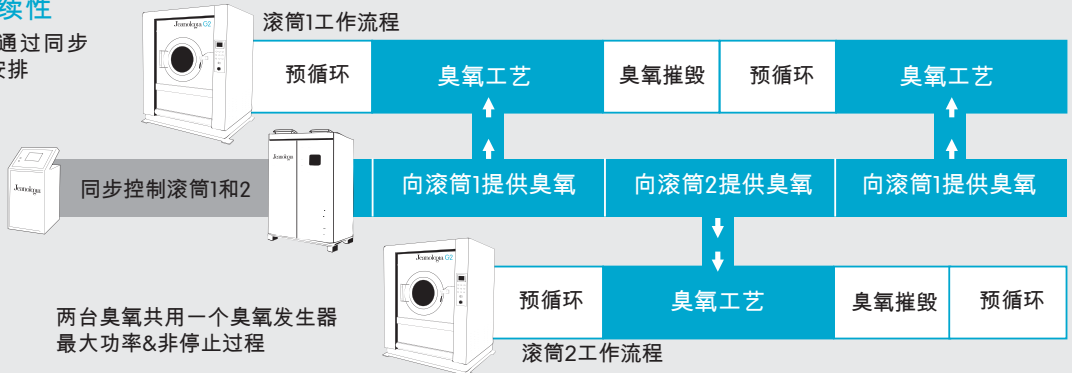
续性
通过同步
安排

Jeanologia G2

滚筒1工作流程

| 预循环 | 臭氧工艺 | 臭氧摧毁 | 预循环 | 臭氧工艺 |
|---|---|---|---|---|

Jeanologia

同步控制滚筒1和2

Jeanologia

| 向滚筒1提供臭氧 | 向滚筒2提供臭氧 | 向滚筒1提供臭氧 |
|---|---|---|

Jeanologia G2

| 预循环 | 臭氧工艺 | 臭氧摧毁 | 预循环 |
|---|---|---|---|

两台臭氧共用一个臭氧发生器
最大功率&非停止过程

滚筒2工作流程